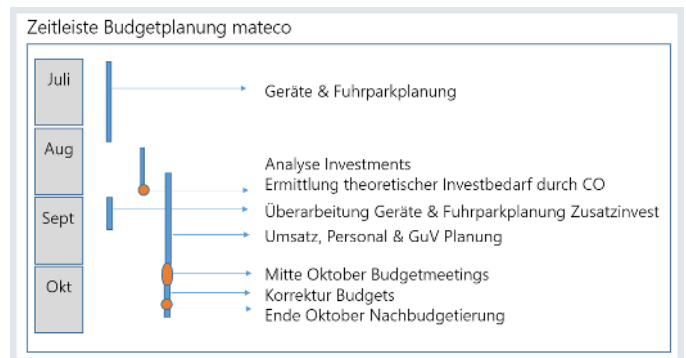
Zeitleiste Budgetplanung mateco

Juli

Aug

Sept

Okt

Geräte & Fuhrparkplanung

Analyse Investments
Ermittlung theoretischer Investbedarf durch CO
Überarbeitung Geräte & Fuhrparkplanung Zusatzinvest
Umsatz, Personal & GuV Planung

Mitte Oktober Budgetmeetings
Korrektur Budgets
Ende Oktober Nachbudgetierung